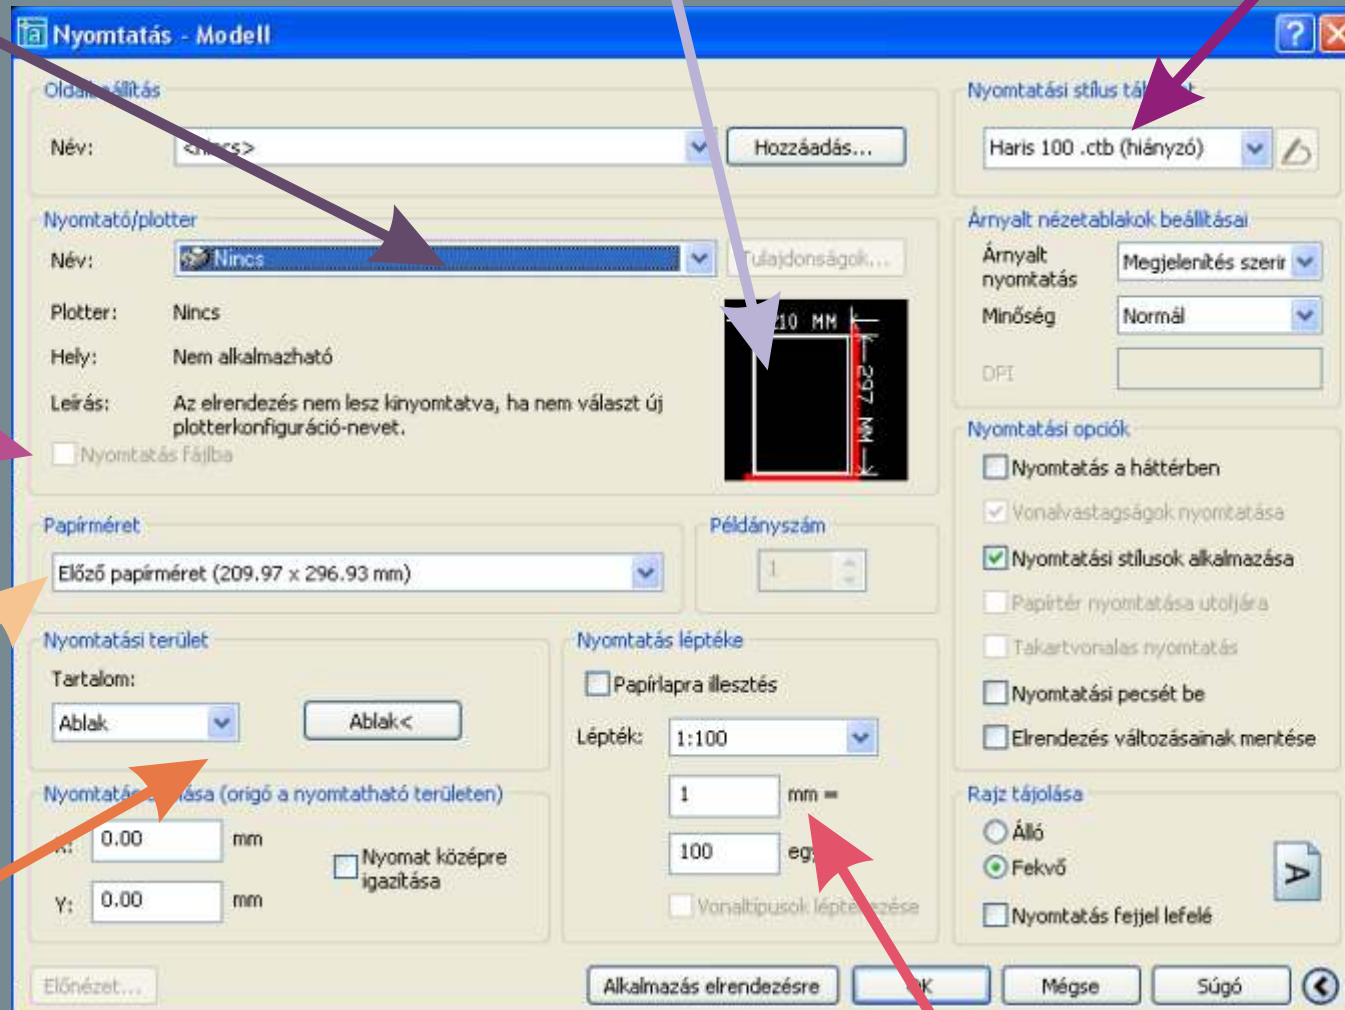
Nyomtatás - Modell

Oldal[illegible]állítás

Név: <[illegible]cs>

Hozzáadás...

Nyomtató/plotter

Név: Nincs

Tulajdonságok...

Plotter: Nincs

Hely: Nem alkalmazható

Leírás: Az elrendezés nem lesz kinyomtatva, ha nem választ új plotterkonfiguráció-nevet.

Nyomtatás fájlba

210 MM

297 MM

Papírméret

Előző papírméret (209.97 x 296.93 mm)

Példányszám

1

Nyomtatási terület

Tartalom:

Ablak

Ablak<

Nyomtatás léptéke

Papírlapra illesztés

Lépték: 1:100

1 mm =

100 eg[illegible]

Vonaltípusok lépte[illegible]zése

Nyomtatá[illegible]ása (origó a nyomtatható területen)

X: 0.00 mm

Y: 0.00 mm

Nyomat középre igazítása

Nyomtatási stílus tá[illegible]

Haris 100 .ctb (hiányzó)

Árnyalt nézetablakok beállításai

Árnyalt nyomtatás Megjelenítés szerir

Minőség Normál

DPI

Nyomtatási opciók

Nyomtatás a háttérben

Vonalvastagságok nyomtatása

Nyomtatási stílusok alkalmazása

Papírtér nyomtatása utoljára

Takartvonalas nyomtatás

Nyomtatási pecsét be

Elrendezés változásainak mentése

Rajz tájolása

Álló

Fekvő

Nyomtatás fejjel lefelé

A

Előnézet...

Alkalmazás elrendezésre

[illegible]K

Mégse

Súgó